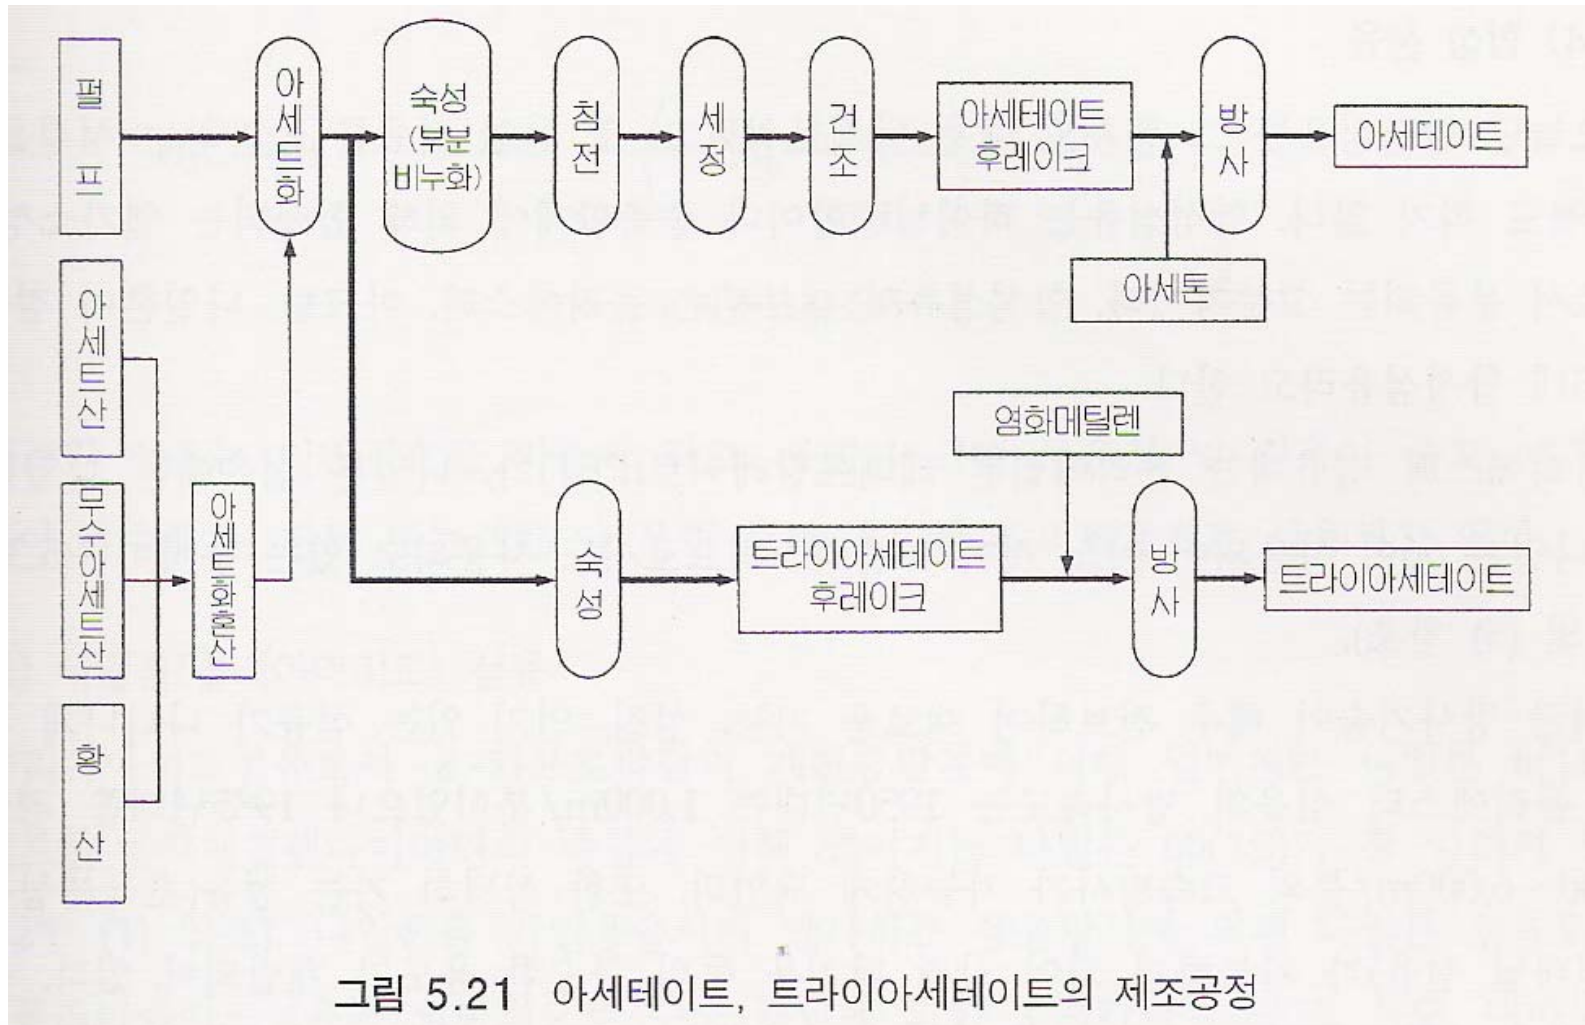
펄프

아세트산

무수아세트산

황산

아세트화혼산

아세트화

숙성 (부분 비누화)

침전

세정

건조

아세테이트 후레이크

방사

아세테이트

아세톤

염화메틸렌

숙성

트라이아세테이트 후레이크

방사

트라이아세테이트

그림 5.21 아세테이트, 트라이아세테이트의 제조공정